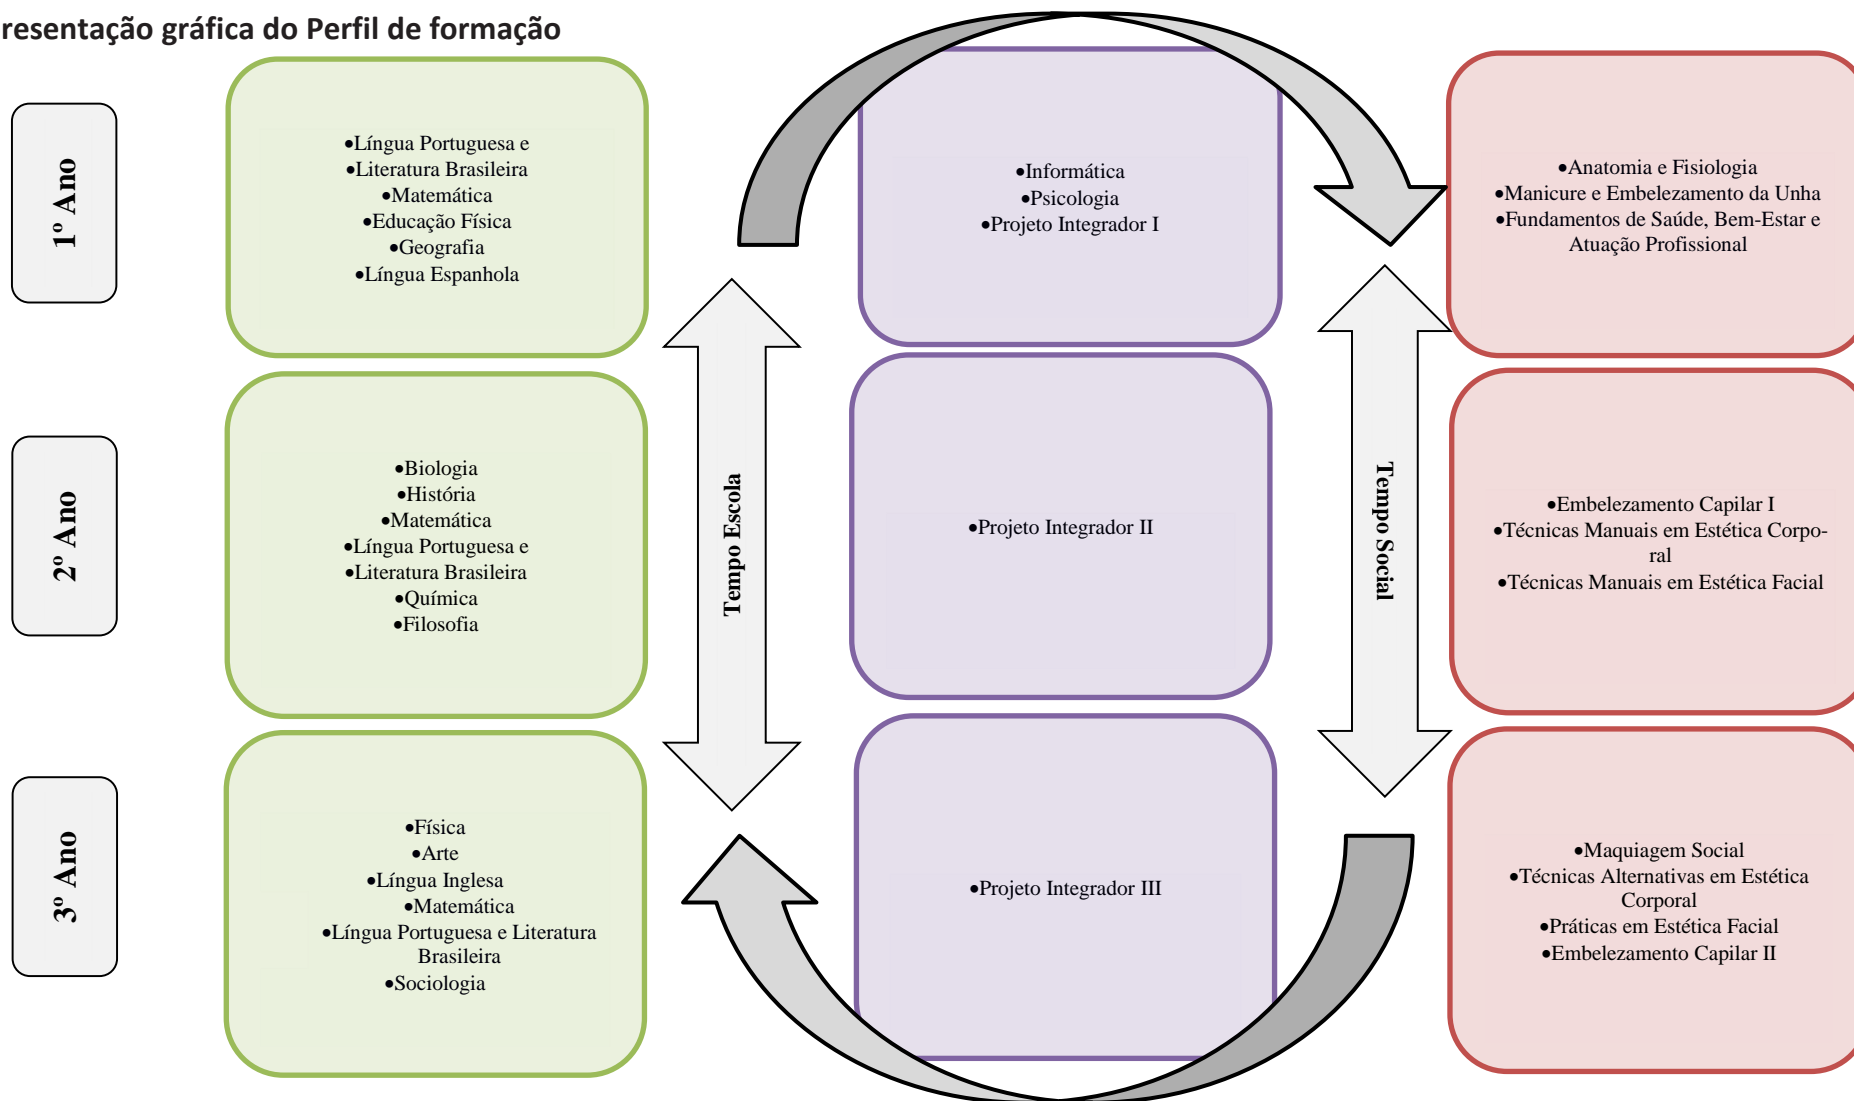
resentação gráfica do Perfil de formação

1º Ano

•Língua Portuguesa e
•Literatura Brasileira
•Matemática
•Educação Física
•Geografia
•Língua Espanhola

•Informática
•Psicologia
•Projeto Integrador I

•Anatomia e Fisiologia
•Manicure e Embelezamento da Unha
•Fundamentos de Saúde, Bem-Estar e Atuação Profissional

2º Ano

•Biologia
•História
•Matemática
•Língua Portuguesa e
•Literatura Brasileira
•Química
•Filosofia

Tempo Escola

•Projeto Integrador II

Tempo Social

•Embelezamento Capilar I
•Técnicas Manuais em Estética Corporal
•Técnicas Manuais em Estética Facial

3º Ano

•Física
•Arte
•Língua Inglesa
•Matemática
•Língua Portuguesa e Literatura Brasileira
•Sociologia

•Projeto Integrador III

•Maquiagem Social
•Técnicas Alternativas em Estética Corporal
•Práticas em Estética Facial
•Embelezamento Capilar II